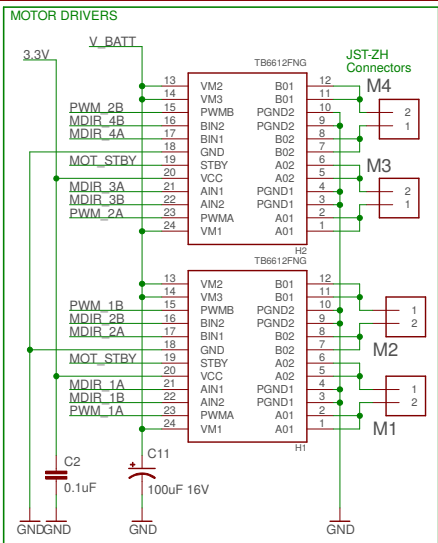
MOTOR DRIVERS

3.3V
V_BATT
TB6612FNG
JST-ZH Connectors
M4
13 VM2 B01 12
14 VM3 B01 11
PWM_2B 15 PWMB PGND2 10
MDIR_4B 16 BIN2 PGND2 9
MDIR_4A 17 BIN1 B02 8
18 GND B02 7
MOT_STBY 19 STBY A02 6
20 VCC A02 5
MDIR_3A 21 AIN1 PGND1 4
MDIR_3B 22 AIN2 PGND1 3
PWM_2A 23 PWMA A01 2
24 VM1 A01 1
H2
2
1
M3
2
1

TB6612FNG
13 VM2 B01 12
14 VM3 B01 11
PWM_1B 15 PWMB PGND2 10
MDIR_2B 16 BIN2 PGND2 9
MDIR_2A 17 BIN1 B02 8
18 GND B02 7
MOT_STBY 19 STBY A02 6
20 VCC A02 5
MDIR_1A 21 AIN1 PGND1 4
MDIR_1B 22 AIN2 PGND1 3
PWM_1A 23 PWMA A01 2
24 VM1 A01 1
H1
1
2
M2
1
2
M1

C2
0.1uF
C11
+
100uF 16V

GND GND GND GND GND